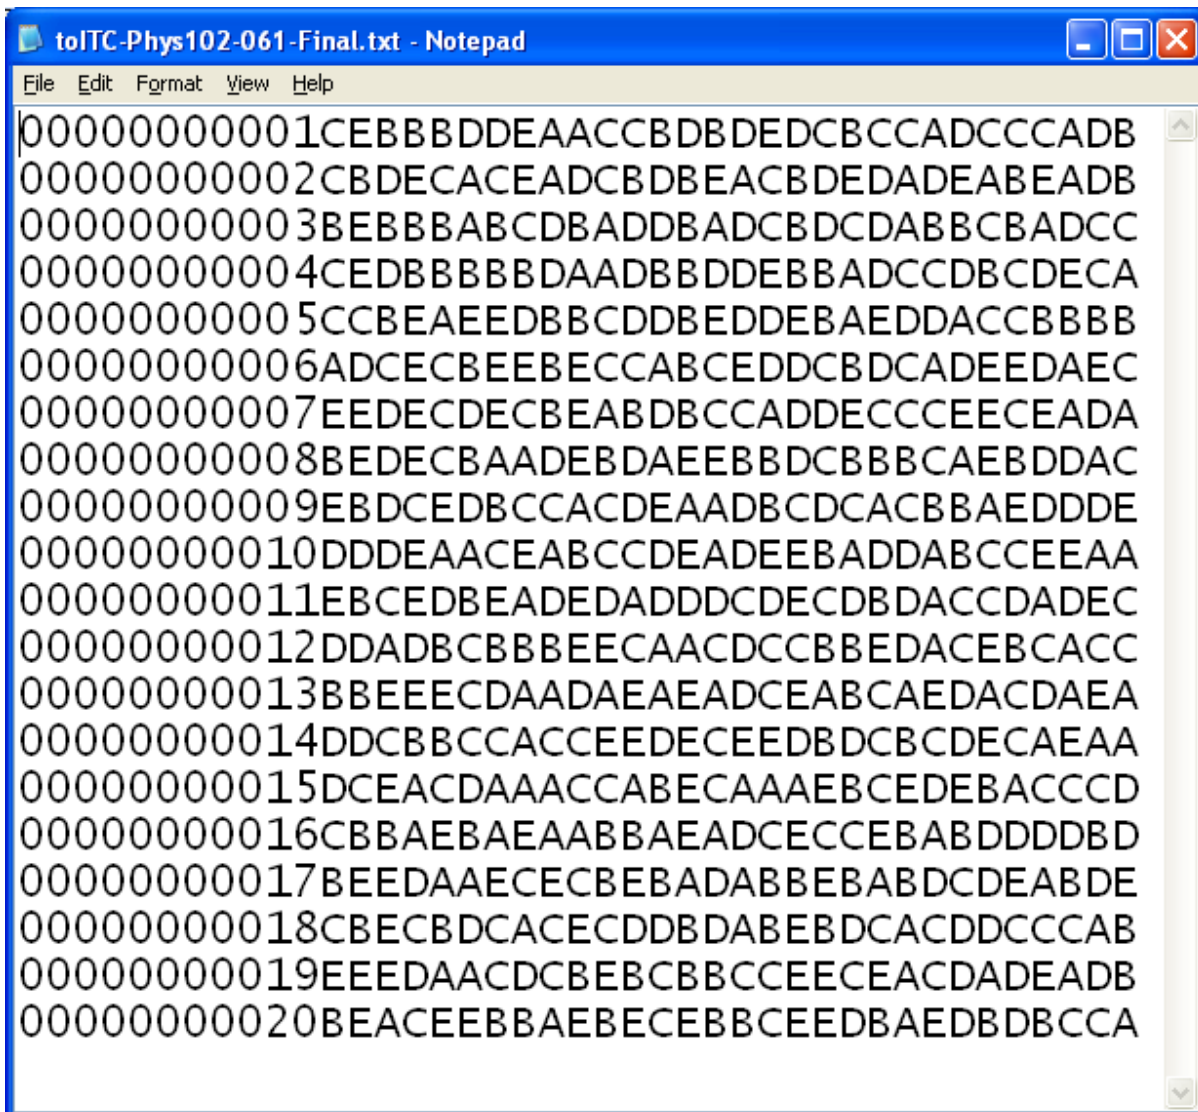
toITC-Phys102-061-Final.txt - Notepad

File Edit Format View Help

00000000001CEBBBDDEAACCBDBDEDCBCCADCCCADB
00000000002CBDECACEADCBDBEACBDEDADEABEADB
00000000003BEBBBABCDBADDBADCBDCDABBCBADCC
00000000004CEDBBBBBDAADBBDDEBBADCCDBCDECA
00000000005CCBEAEEDBBCDDBEDDEBAEDDACCBBBB
00000000006ADCECBEEBECCABCEDDCBDCADEEDAEC
00000000007EEDECDECBEABDBCCADDECCCEECEADA
00000000008BEDECBAADEBDAEEBBDCBBBCAEBDDAC
00000000009EBDCEDBCCACDEAADBCDCACBBAEDDDE
00000000010DDDEAACEABCCDEADEEBADDABCCEEAA
00000000011EBCEDBEADEDADDDCDECDBDACCDADEC
00000000012DDADBCBBBEECAACDCCBBEDACEBCACC
00000000013BBEEECDAADAEAEADCEABCAEDACDAEA
00000000014DDCBBCCACCEEDECEEDBDCBCDECAEAA
00000000015DCEACDAAACCABECAAAEBCEDEBACCCD
00000000016CBBAEBAEAABBAEADCECCEBABDDDDBD
00000000017BEEDAAECECBEBADABBEBABDCDEABDE
00000000018CBECBDCACECDDBDABEBDCACDDCCCAB
00000000019EEEDAACDCBEBCBBCCEECEACDADEADB
00000000020BEACEEBBAEBECEBBCEEDBAEDBDBCCA